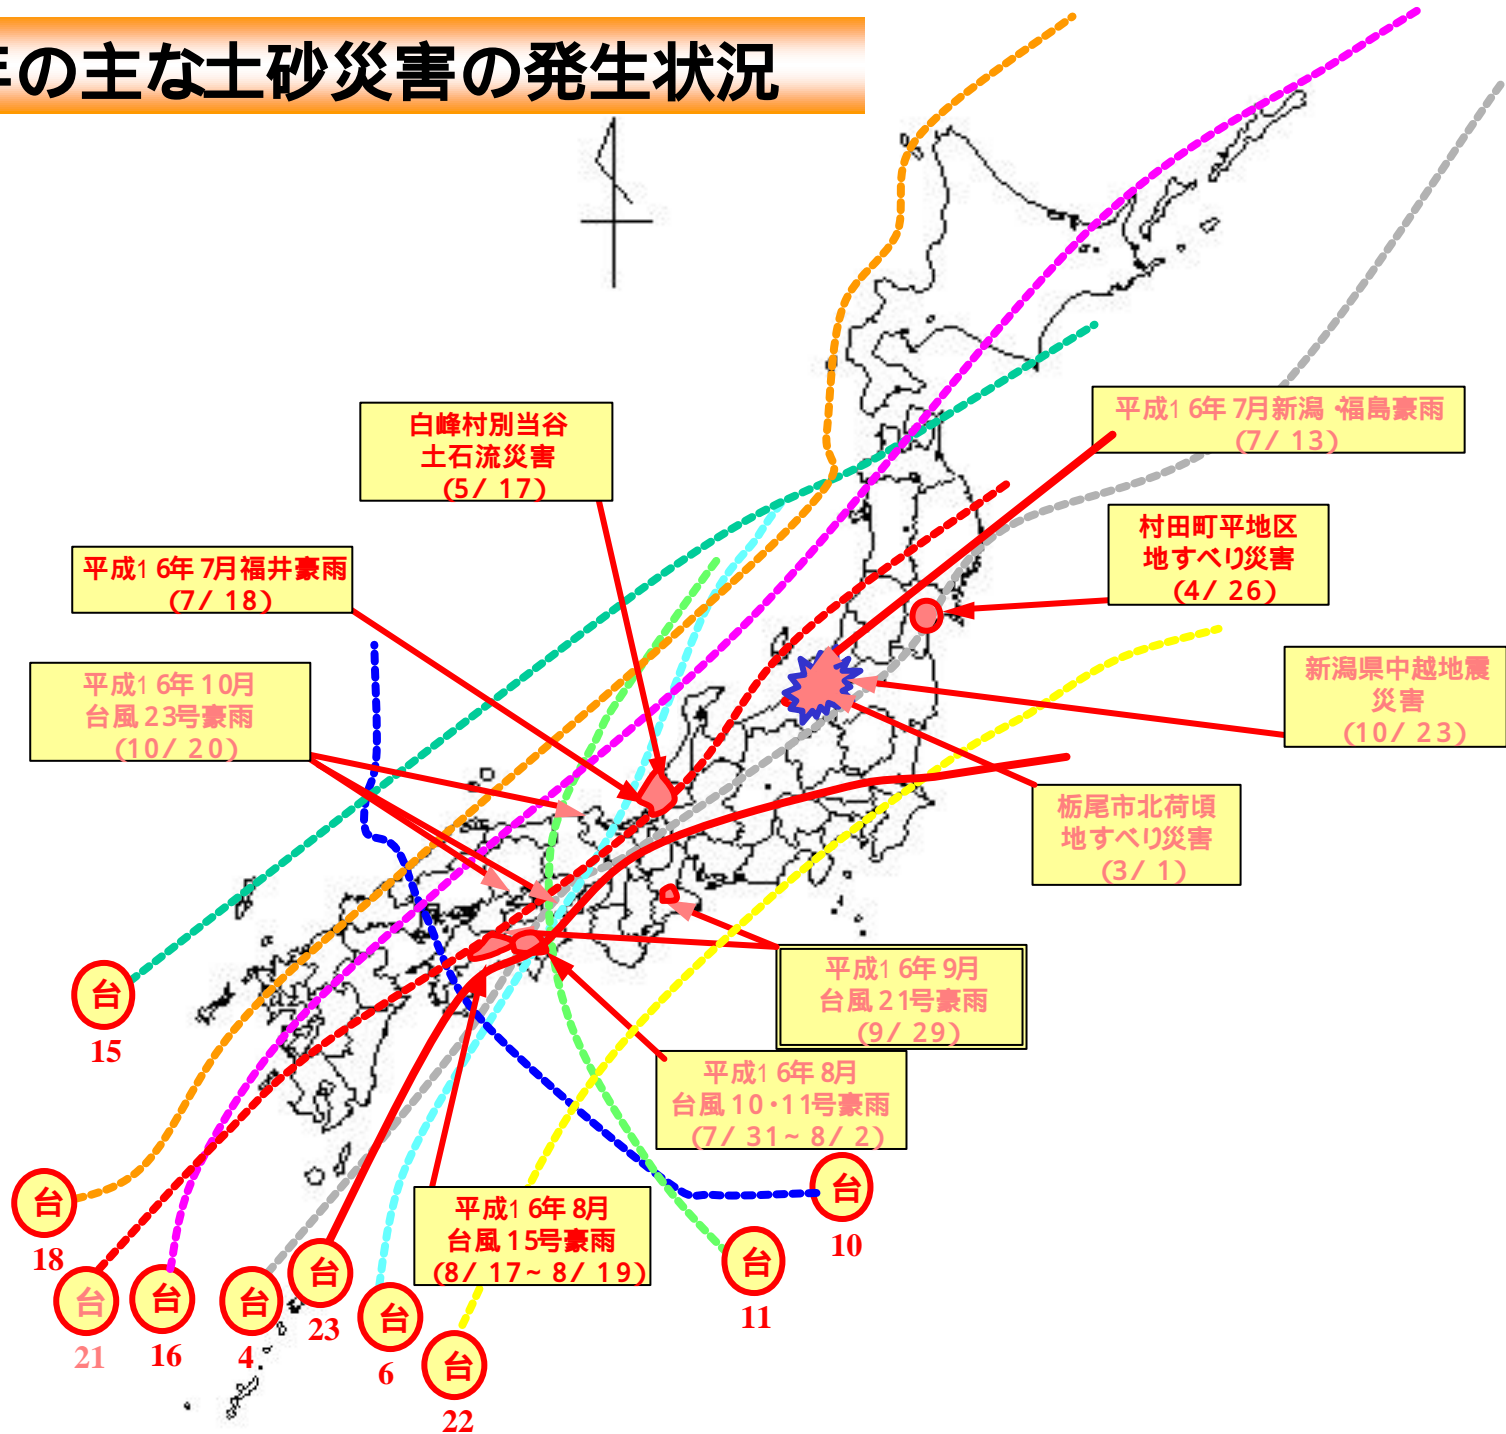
Fの主な土砂災害の発生状況

白峰村別当谷
土石流災害
(5/ 17)

平成1 6年 7月新潟・福島豪雨
(7/ 13)

村田町平地区
地すべり災害
(4/ 26)

平成1 6年 7月福井豪雨
(7/ 18)

平成1 6年 10月
台風 23号豪雨
(10/ 20)

新潟県中越地震
災害
(10/ 23)

栃尾市北荷頃
地すべり災害
(3/ 1)

平成1 6年 9月
台風 21号豪雨
(9/ 29)

平成1 6年 8月
台風 10・11号豪雨
(7/ 31 ~ 8/ 2)

平成1 6年 8月
台風 15号豪雨
(8/ 17 ~ 8/ 19)

台
15

台
18

台
21

台
16

台
4

台
23

台
6

台
22

台
11

台
10